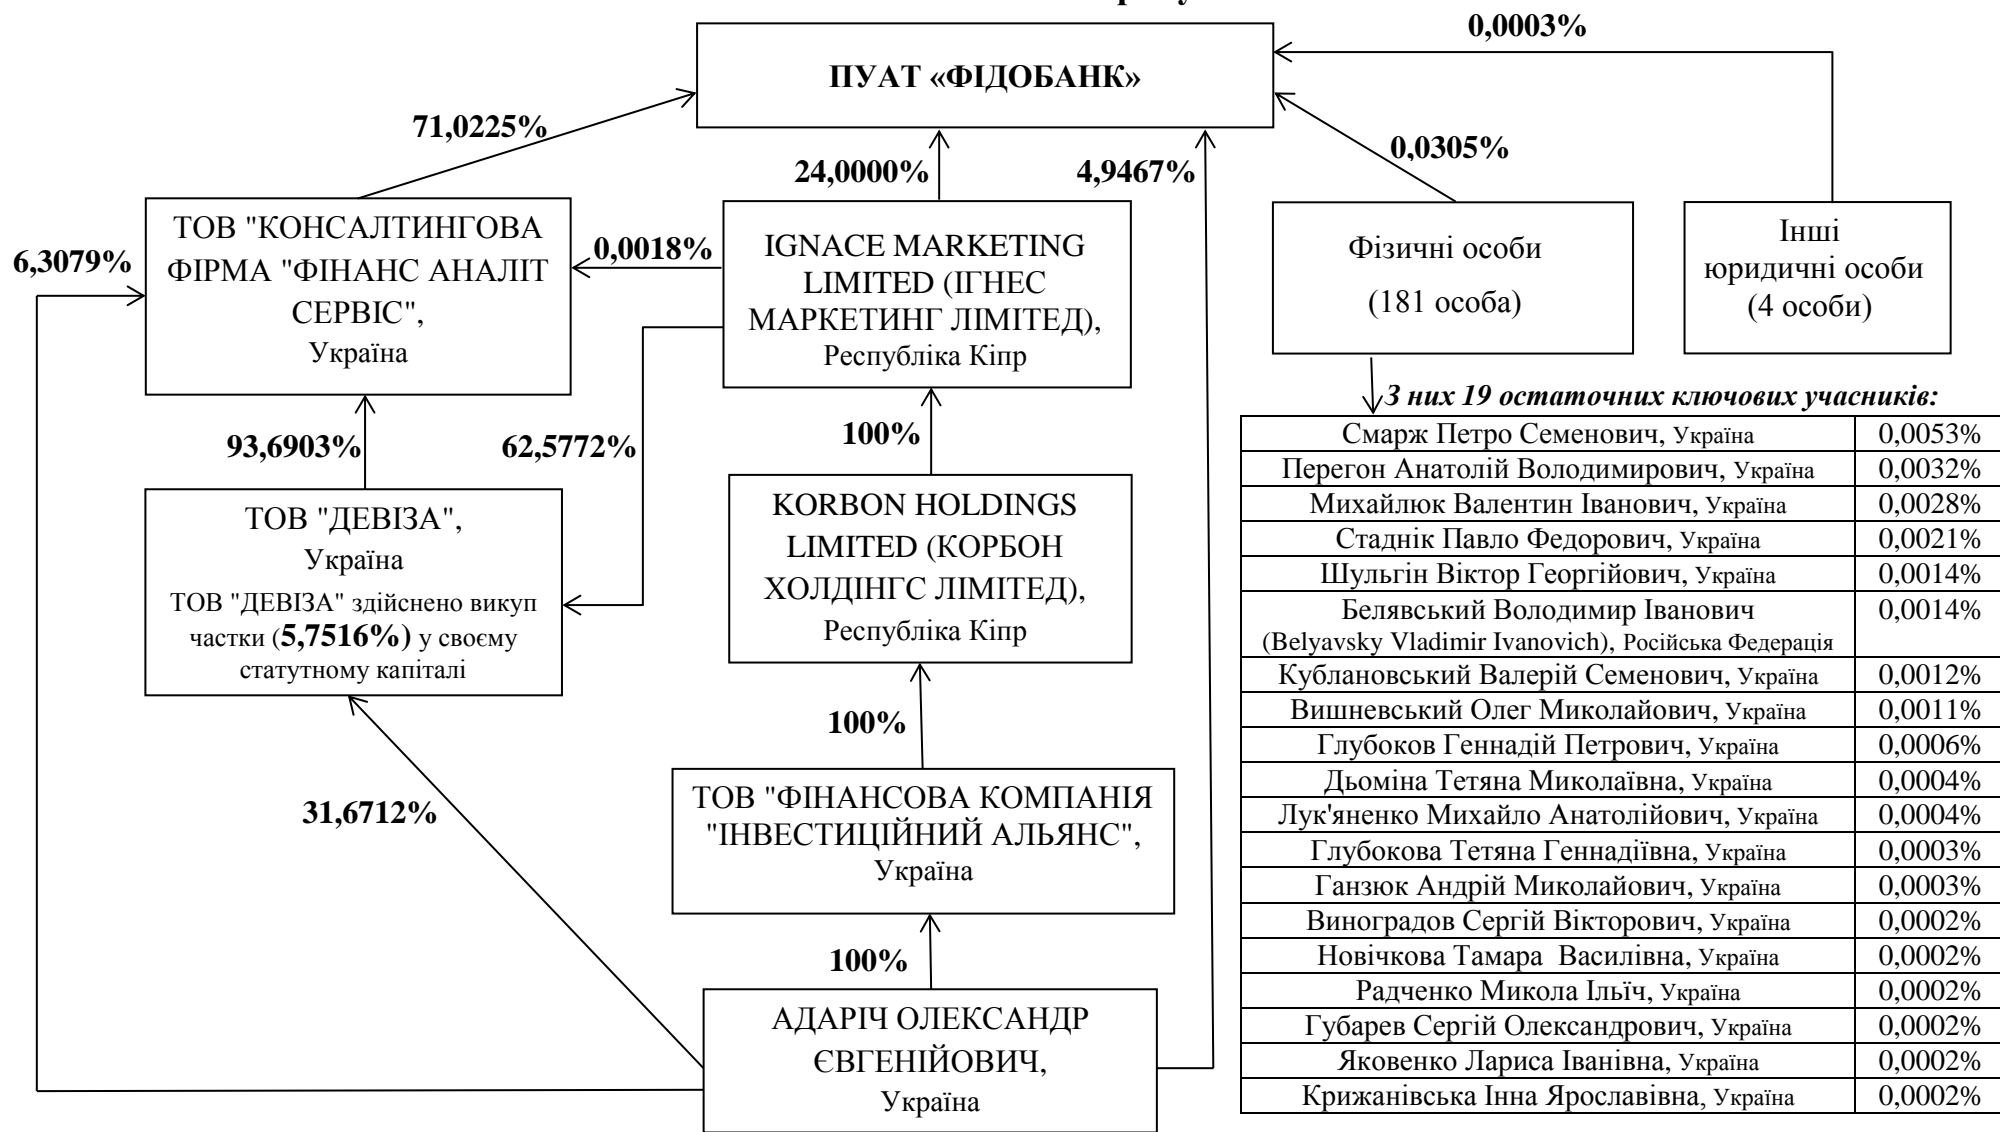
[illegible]

0,0003%

ПУАТ «ФІДОБАНК»

71,0225%

24,0000%

4,9467%

0,0305%

ТОВ "КОНСАЛТИНГОВА ФІРМА "ФІНАНС АНАЛІТ СЕРВІС", Україна

0,0018%

IGNACE MARKETING LIMITED (ІГНЕС МАРКЕТИНГ ЛІМІТЕД), Республіка Кіпр

Фізичні особи (181 особа)

Інші юридичні особи (4 особи)

6,3079%

93,6903%

62,5772%

100%

З них 19 остаточних ключових учасників:

ТОВ "ДЕВІЗА", Україна
ТОВ "ДЕВІЗА" здійснено викуп частки (5,7516%) у своєму статутному капіталі

KORBON HOLDINGS LIMITED (КОРБОН ХОЛДІНГС ЛІМІТЕД), Республіка Кіпр

100%

31,6712%

ТОВ "ФІНАНСОВА КОМПАНІЯ "ІНВЕСТИЦІЙНИЙ АЛЬЯНС", Україна

100%

АДАРІЧ ОЛЕКСАНДР ЄВГЕНІЙОВИЧ, Україна

| | |
|---|---|
| Смарж Петро Семенович, Україна | 0,0053% |
| Перегон Анатолій Володимирович, Україна | 0,0032% |
| Михайлюк Валентин Іванович, Україна | 0,0028% |
| Стаднік Павло Федорович, Україна | 0,0021% |
| Шульгін Віктор Георгійович, Україна | 0,0014% |
| Белявський Володимир Іванович (Belyavsky Vladimir Ivanovich), Російська Федерація | 0,0014% |
| Кублановський Валерій Семенович, Україна | 0,0012% |
| Вишневський Олег Миколайович, Україна | 0,0011% |
| Глубоков Геннадій Петрович, Україна | 0,0006% |
| Дьоміна Тетяна Миколаївна, Україна | 0,0004% |
| Лук'яненко Михайло Анатолійович, Україна | 0,0004% |
| Глубокова Тетяна Геннадіївна, Україна | 0,0003% |
| Ганзюк Андрій Миколайович, Україна | 0,0003% |
| Виноградов Сергій Вікторович, Україна | 0,0002% |
| Новічкова Тамара Василівна, Україна | 0,0002% |
| Радченко Микола Ільїч, Україна | 0,0002% |
| Губарев Сергій Олександрович, Україна | 0,0002% |
| Яковенко Лариса Іванівна, Україна | 0,0002% |
| Крижанівська Інна Ярославівна, Україна | 0,0002% |